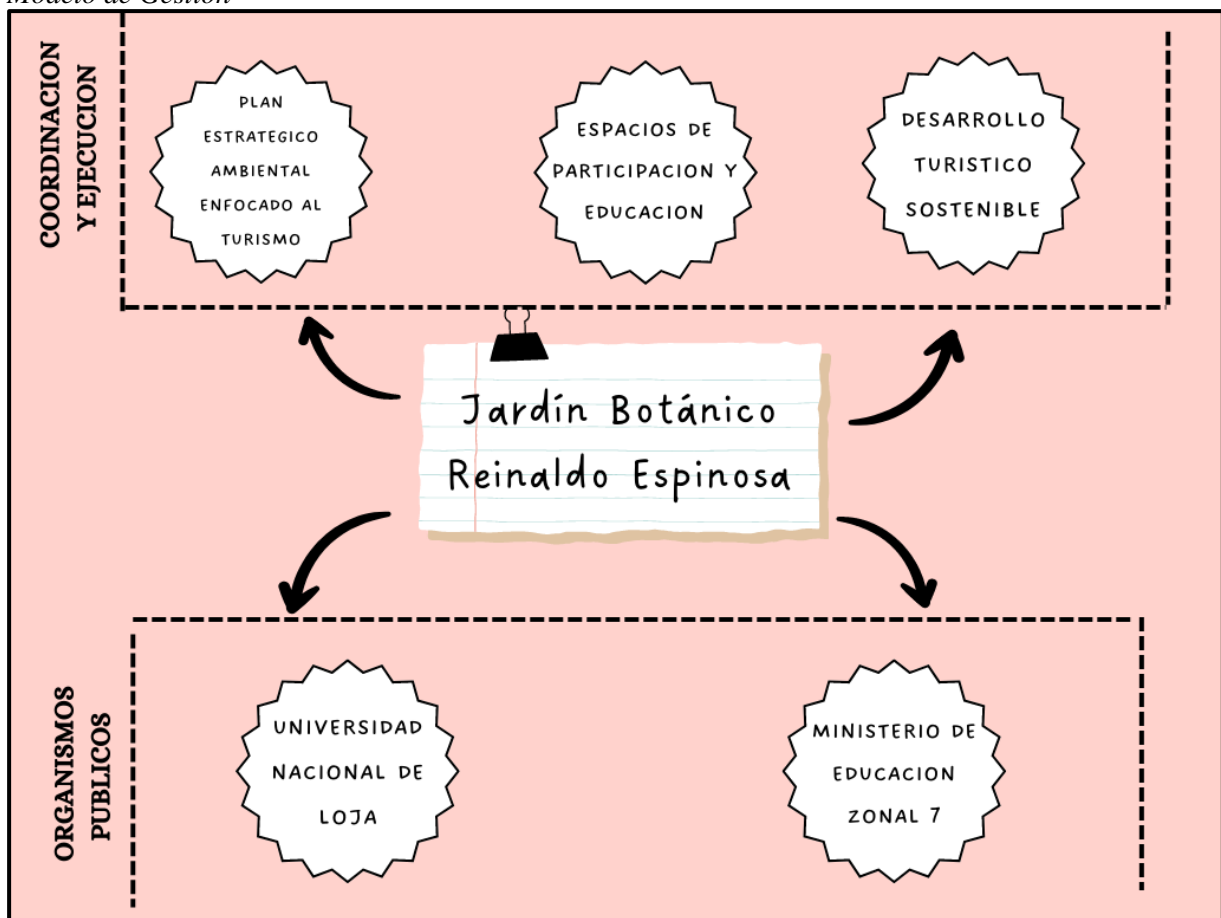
Modelo de Gestión

COORDINACION Y EJECUCION

PLAN ESTRATEGICO AMBIENTAL ENFOCADO AL TURISMO

ESPACIOS DE PARTICIPACION Y EDUCACION

DESARROLLO TURISTICO SOSTENIBLE

Jardín Botánico Reinaldo Espinosa

ORGANISMOS PUBLICOS

UNIVERSIDAD NACIONAL DE LOJA

MINISTERIO DE EDUCACION ZONAL 7